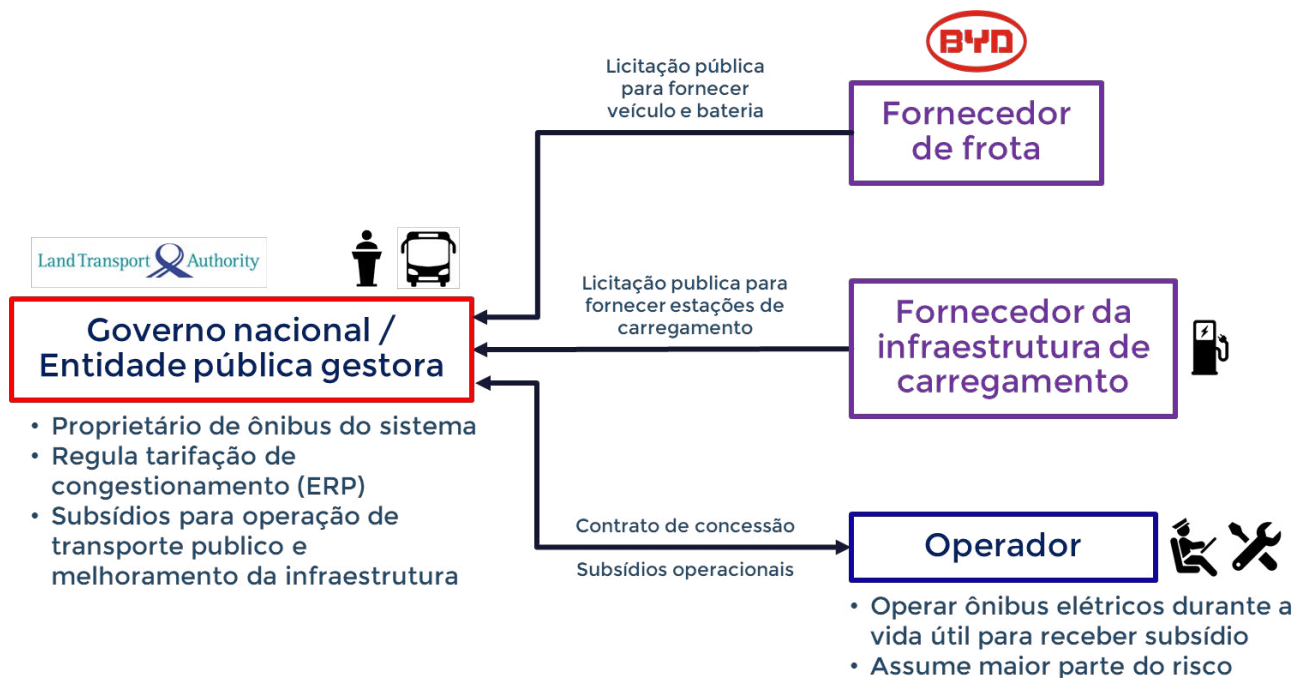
BYD

Licitação pública para fornecer veículo e bateria

Fornecedor de frota

Land Transport Authority

Licitação publica para fornecer estações de carregamento

Fornecedor da infraestrutura de carregamento

Governo nacional / Entidade pública gestora

• Proprietário de ônibus do sistema
• Regula tarifação de congestionamento (ERP)
• Subsídios para operação de transporte publico e melhoramento da infraestrutura

Contrato de concessão

Subsídios operacionais

Operador

• Operar ônibus elétricos durante a vida útil para receber subsídio
• Assume maior parte do risco